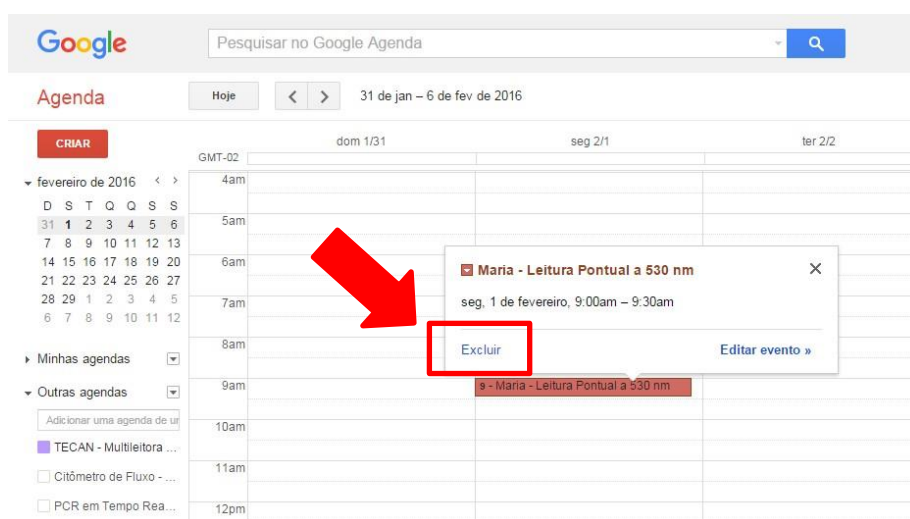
Google

Pesquisar no Google Agenda

Agenda

Hoje

31 de jan – 6 de fev de 2016

CRIAR

▾ fevereiro de 2016

| D | S | T | Q | Q | S | S |
|---|---|---|---|---|---|---|
| 31 | 1 | 2 | 3 | 4 | 5 | 6 |
| 7 | 8 | 9 | 10 | 11 | 12 | 13 |
| 14 | 15 | 16 | 17 | 18 | 19 | 20 |
| 21 | 22 | 23 | 24 | 25 | 26 | 27 |
| 28 | 29 | 1 | 2 | 3 | 4 | 5 |
| 6 | 7 | 8 | 9 | 10 | 11 | 12 |

▸ Minhas agendas

▾ Outras agendas

Adicionar uma agenda de ur

TECAN - Multileitora ...

Citômetro de Fluxo - ...

PCR em Tempo Rea...

GMT-02

dom 1/31

seg 2/1

ter 2/2

4am

5am

6am

7am

8am

9am

10am

11am

12pm

Maria - Leitura Pontual a 530 nm

seg, 1 de fevereiro, 9:00am – 9:30am

Excluir

Editar evento »

9 - Maria - Leitura Pontual a 530 nm